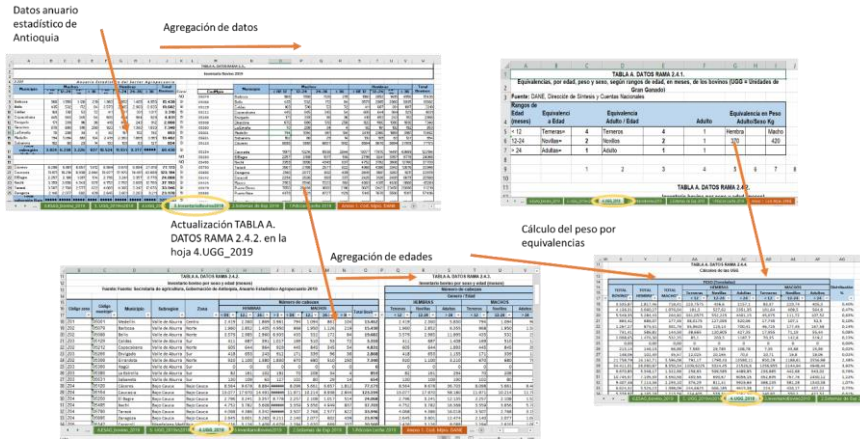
Datos anuario estadístico de Antioquia

Agregación de datos

TABLA A. DATOS RAMA 2.4.1.

Equivalencias, por edad, peso y sexo, según rangos de edad, en meses, de los bovinos (UGG = Unidades de Gran Ganado)

Fuente: DANE. Dirección de Síntesis y Cuentas Nacionales

| Rangos de Edad (meses) | Equivalencia Edad | | Equivalencia Adulto / Edad | | Adulto | Equivalencia en Peso Adulto/Sexo Kg | |
|---|---|---|---|---|---|---|---|
| < 12 | Terneras= | 4 | Terneros | 4 | 1 | Hembra | Macho |
| 12-24 | Novillas= | 2 | Novillos | 2 | 1 | 370 | 420 |
| > 24 | Adultas= | 1 | Adulto | 1 | 1 | | |
| | 1 | 2 | 3 | 4 | 5 | 6 | 7 | 8 |

TABLA A. DATOS RAMA 2.4.2.

Actualización TABLA A. DATOS RAMA 2.4.2. en la hoja 4.UGG_2019

Agregación de edades

Cálculo del peso por equivalencias

TABLA A. DATOS RAMA 2.4.2.

Inventario bovino por sexo y edad (meses)

Fuente: Secretaría de agricultura, Gobernación de Antioquia. Anuario Estadístico Agropecuario 2019.

Código zona | Código municipio | Municipio | Subregión | Zona

Número de cabezas

HEMBRAS | MACHOS

Cálculo de las UGG

4.UGG_2019